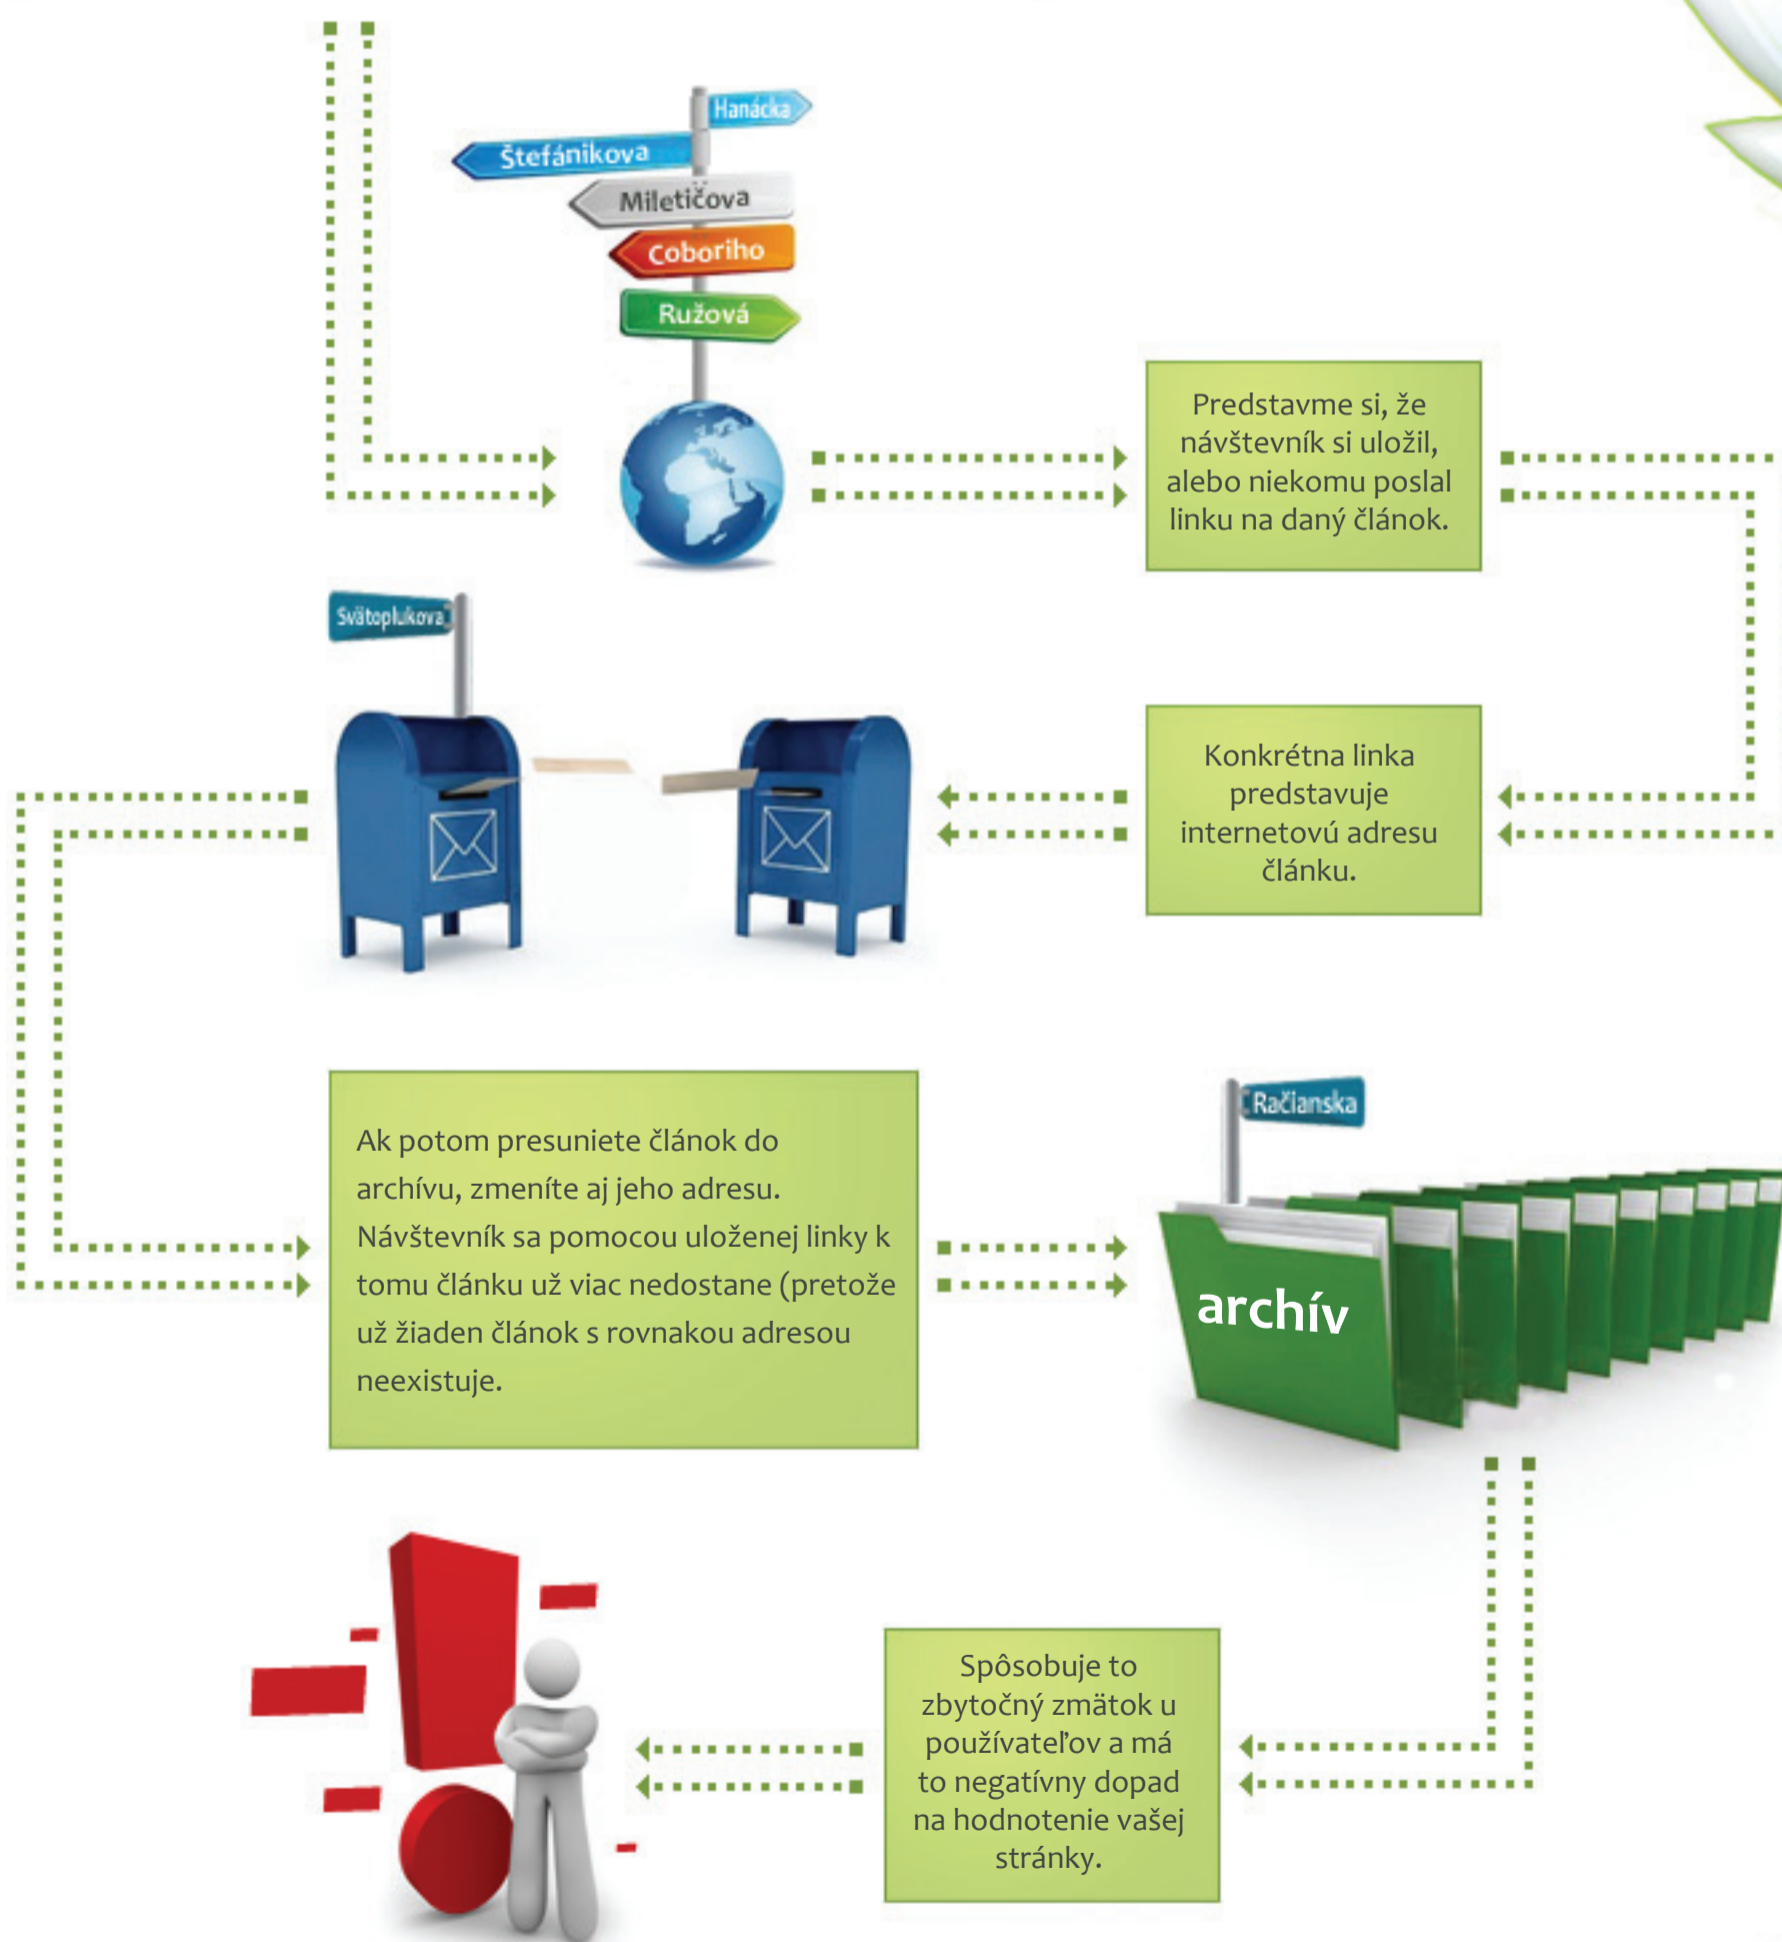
Hanácka

Štefánikova

Miletičova

Coboriho

Ružová

Predstavme si, že návštevník si uložil, alebo niekomu poslal linku na daný článok.

Svätoplukova

Konkrétna linka predstavuje internetovú adresu článku.

Ak potom presuniete článok do archívu, zmeníte aj jeho adresu. Návštevník sa pomocou uloženej linky k tomu článku už viac nedostane (pretože už žiaden článok s rovnakou adresou neexistuje.

Račianska

archív

Spôsobuje to zbytočný zmätok u používateľov a má to negatívny dopad na hodnotenie vašej stránky.